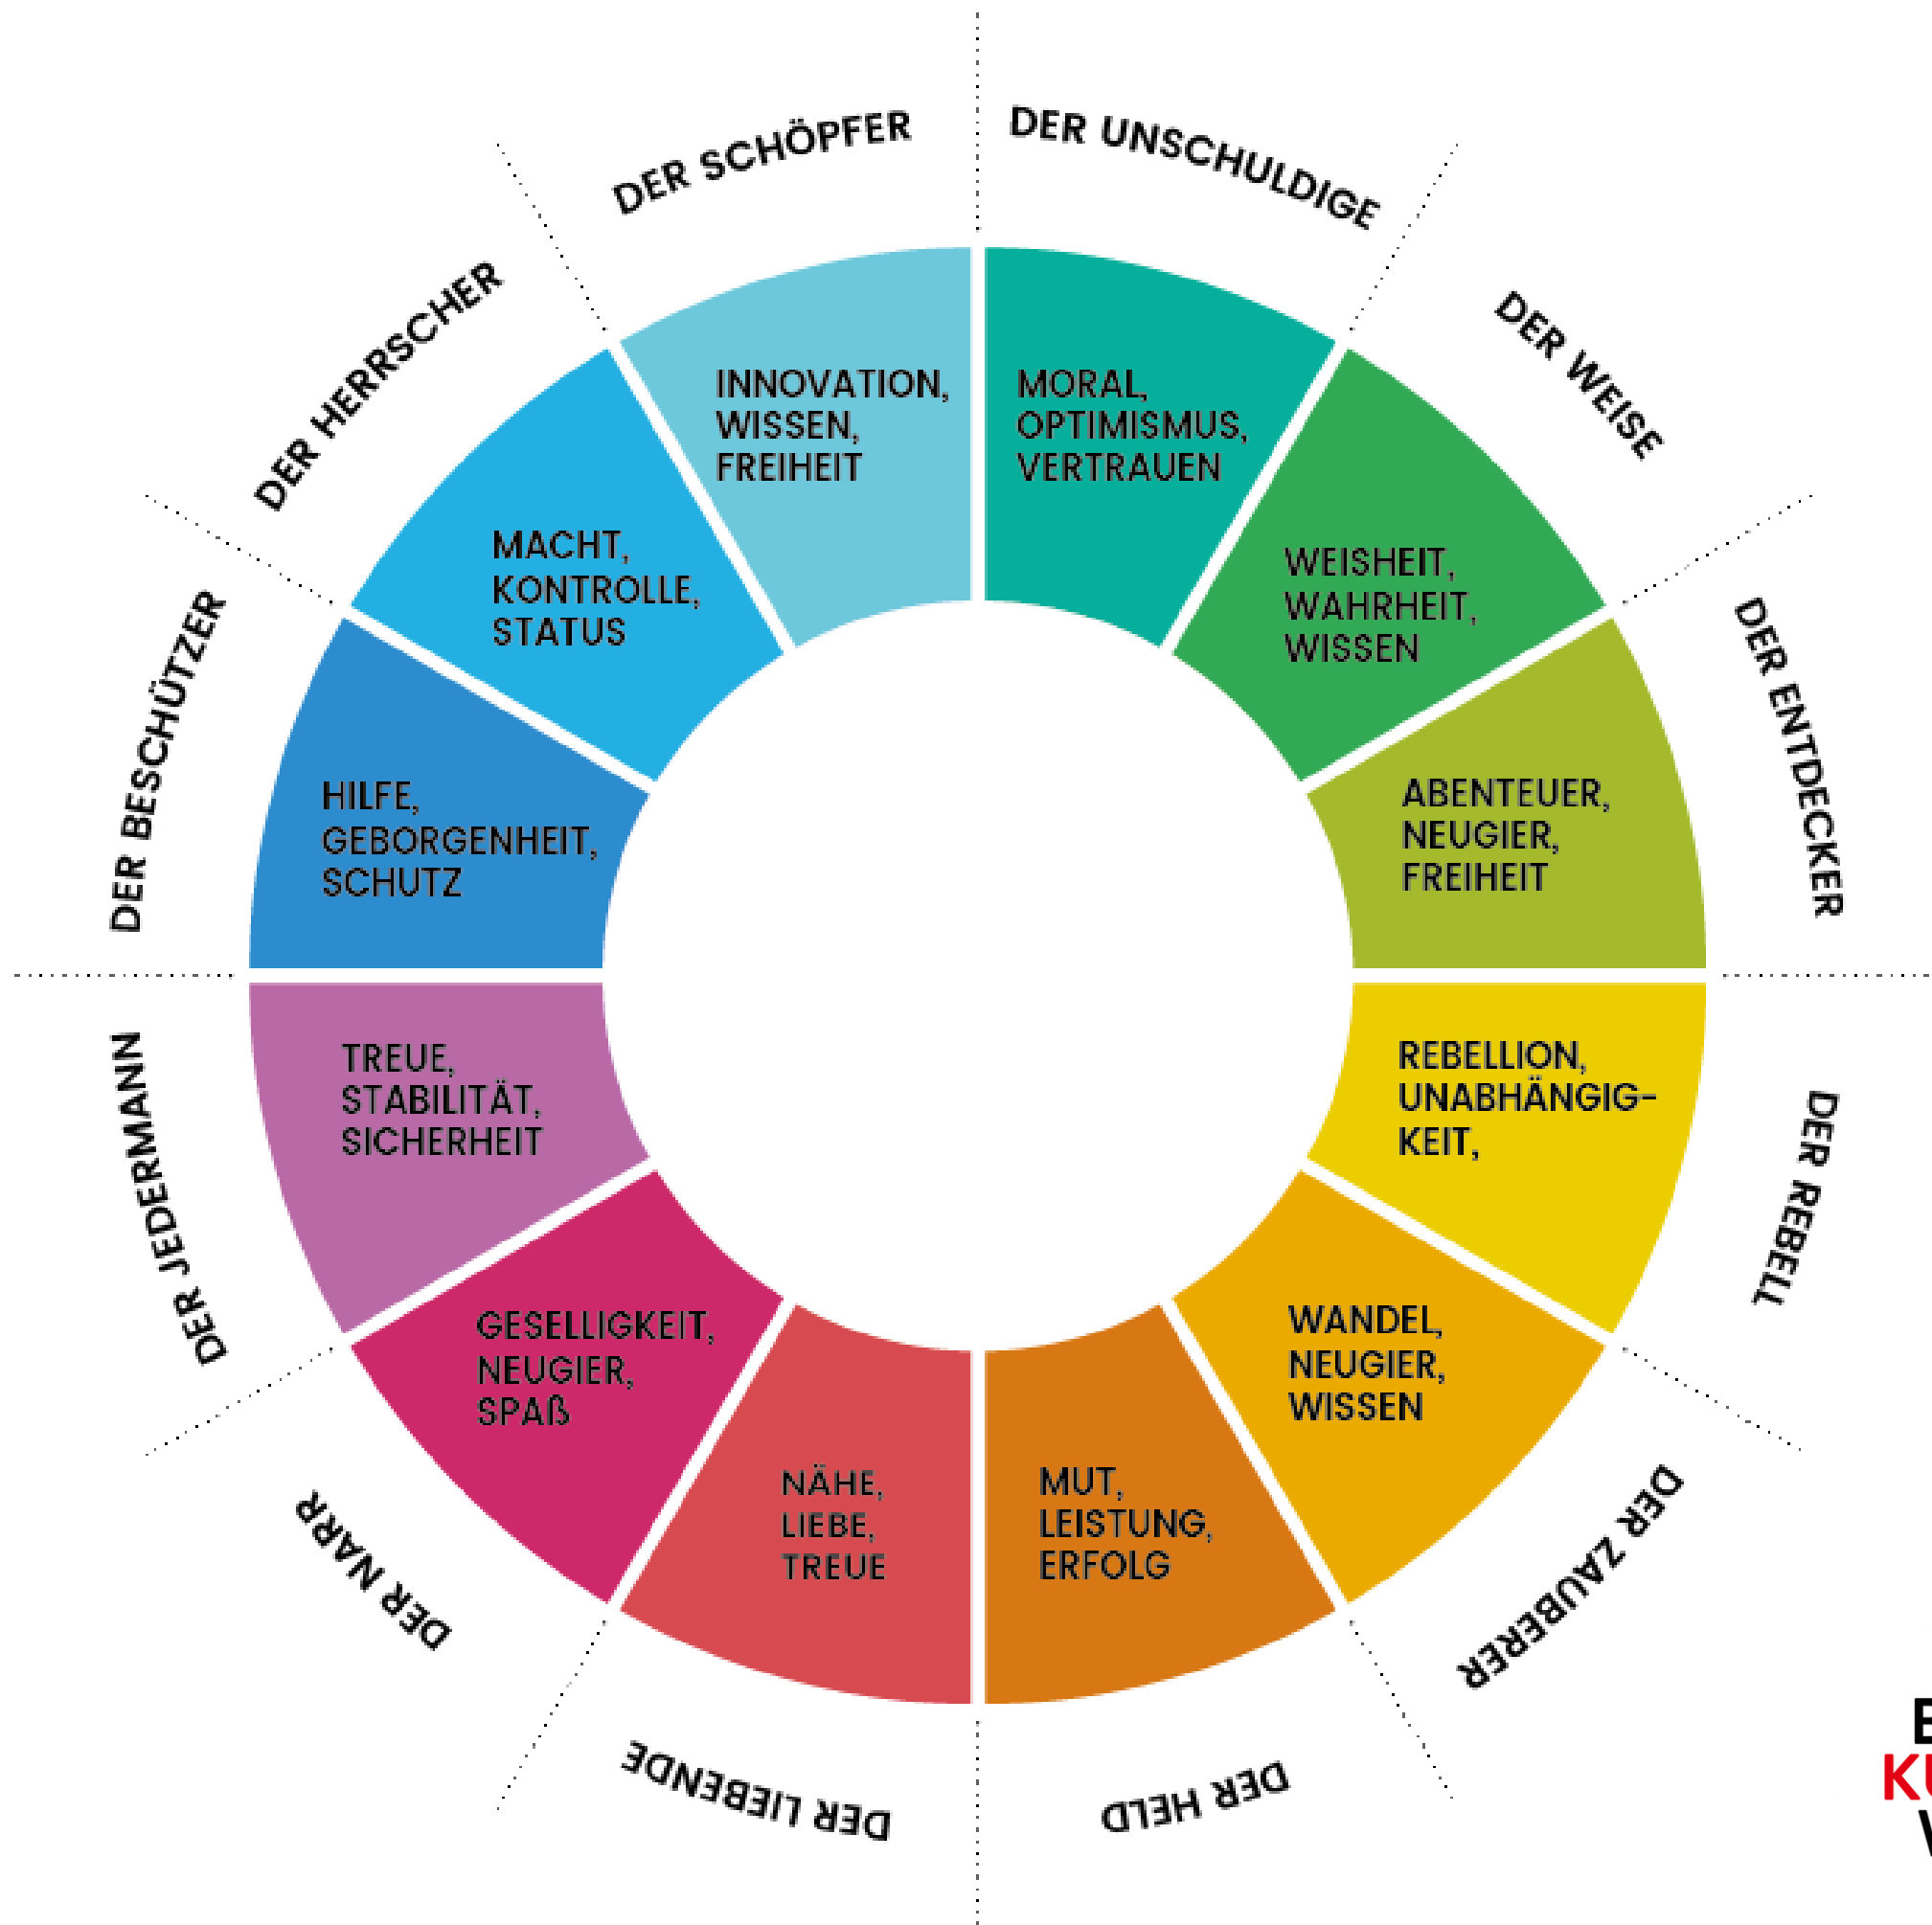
DER SCHÖPFER

INNOVATION, WISSEN, FREIHEIT

DER UNSCHULDIGE

MORAL, OPTIMISMUS, VERTRAUEN

DER WEISE

WEISHEIT, WAHRHEIT, WISSEN

DER ENTDECKER

ABENTEUER, NEUGIER, FREIHEIT

DER REBELL

REBELLION, UNABHÄNGIGKEIT,

DER ZAUBERER

WANDEL, NEUGIER, WISSEN

DER HELD

MUT, LEISTUNG, ERFOLG

DER LIEBENDE

NÄHE, LIEBE, TREUE

DER NARR

GESELLIGKEIT, NEUGIER, SPAß

DER JEDERMANN

TREUE, STABILITÄT, SICHERHEIT

DER BESCHÜTZER

HILFE, GEBORGENHEIT, SCHUTZ

DER HERRSCHER

MACHT, KONTROLLE, STATUS

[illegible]
KU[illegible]
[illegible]